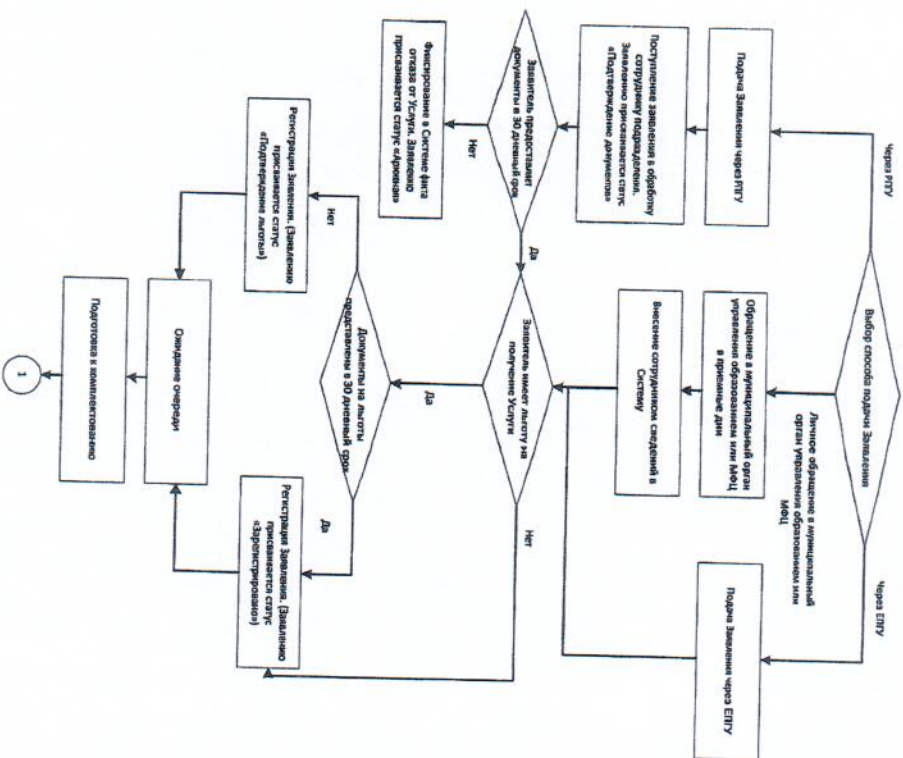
Выбор способа подачи Заявления

Через РПГУ

Личное обращение в муниципальный орган управления образованием или МФЦ

Через ЕПГУ

Подача Заявления через РПГУ

Обращение в муниципальный орган управления образованием или МФЦ в приемные дни

Подача Заявления через ЕПГУ

Поступление заявления в обработку сотруднику подразделения. Заявлению присваивается статус «Подтверждение документов»

Внесение сотрудником сведений в Систему

Заявитель предоставляет документы в 30 дневный срок

Нет

Да

Фиксирование в Системе факта отказа от Услуги. Заявлению присваивается статус «Архив»

Заявитель имеет льготу на получение Услуги

Нет

Да

Документы на льготы представлены в 30 дневный срок

Нет

Да

Регистрация Заявления. (Заявлению присваивается статус «Подтверждение льготы»)

Регистрация Заявления. (Заявлению присваивается статус «Зарегистрировано»)

Ожидание очереди

Подготовка к комплектованию

1